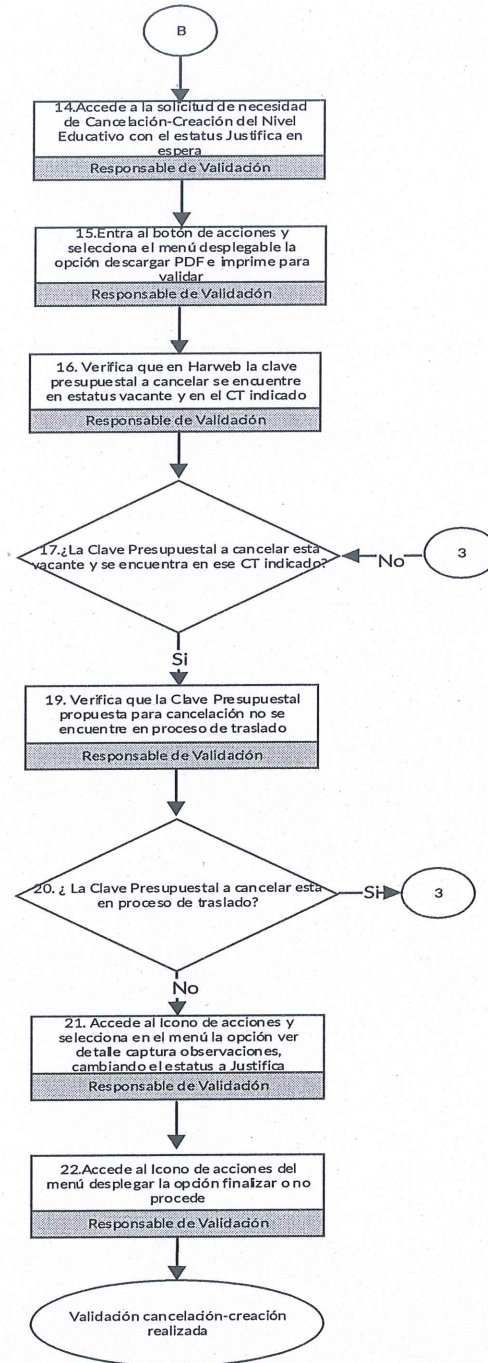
B

14.Accede a la solicitud de necesidad de Cancelación-Creación del Nivel Educativo con el estatus Justifica en espera

Responsable de Validación

15.Entra al boton de acciones y selecciona el menú desplegable la opción descargar PDF e imprime para validar

Responsable de Validación

16. Verifica que en Harweb la clave presupuestal a cancelar se encuentre en estatus vacante y en el CT indicado

Responsable de Validación

17.¿La Clave Presupuestal a cancelar esta vacante y se encuentra en ese CT indicado?

No

3

Si

19. Verifica que la Clave Presupuestal propuesta para cancelación no se encuentre en proceso de traslado

Responsable de Validación

20. ¿ La Clave Presupuestal a cancelar esta en proceso de traslado?

Si

3

No

21. Accede al Icono de acciones y selecciona en el menú la opción ver detalle captura observaciones, cambiando el estatus a Justifica

Responsable de Validación

22.Accede al Icono de acciones del menú desplegar la opción finalizar o no procede

Responsable de Validación

Validación cancelación-creación realizada